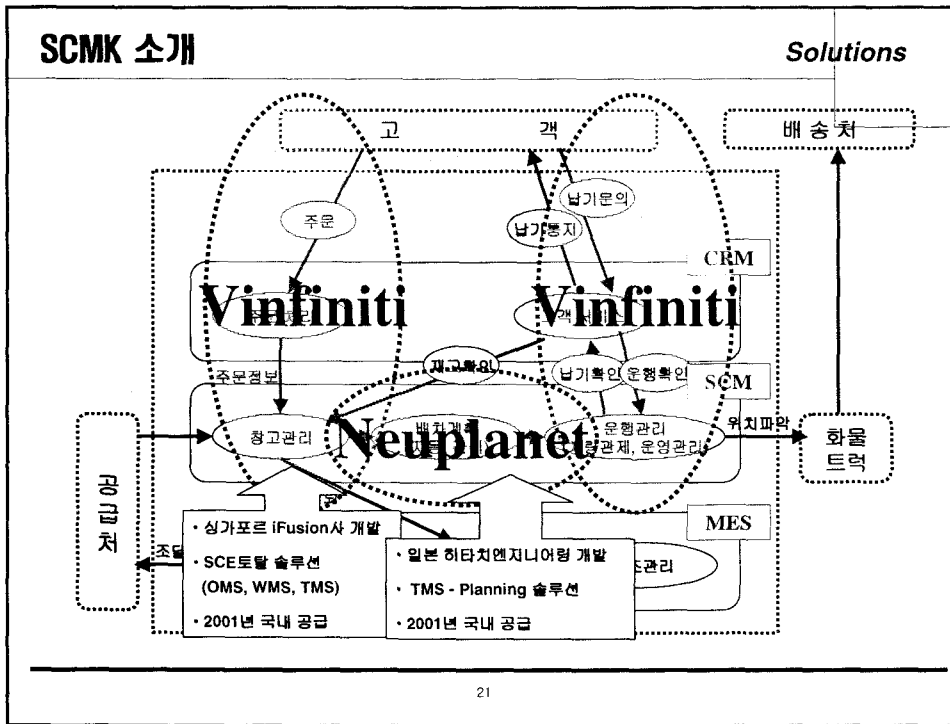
SCMK 소개

Solutions

고 객

배 송 처

주문

납기문의

납기통지

CRM

Vinfiniti

Vinfiniti

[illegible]

객 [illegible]

주문정보

재고확인

납기확인

운행확인

SCM

공급처

창고관리

배차계획

Neuplanet

운행관리

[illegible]관제, 운영관리

위치파악

화물 트럭

MES

조달

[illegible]조관리

• 싱가포르 iFusion사 개발

• SCE토탈 솔루션 (OMS, WMS, TMS)

• 2001년 국내 공급

• 일본 히타치엔지니어링 개발

• TMS - Planning 솔루션

• 2001년 국내 공급

21